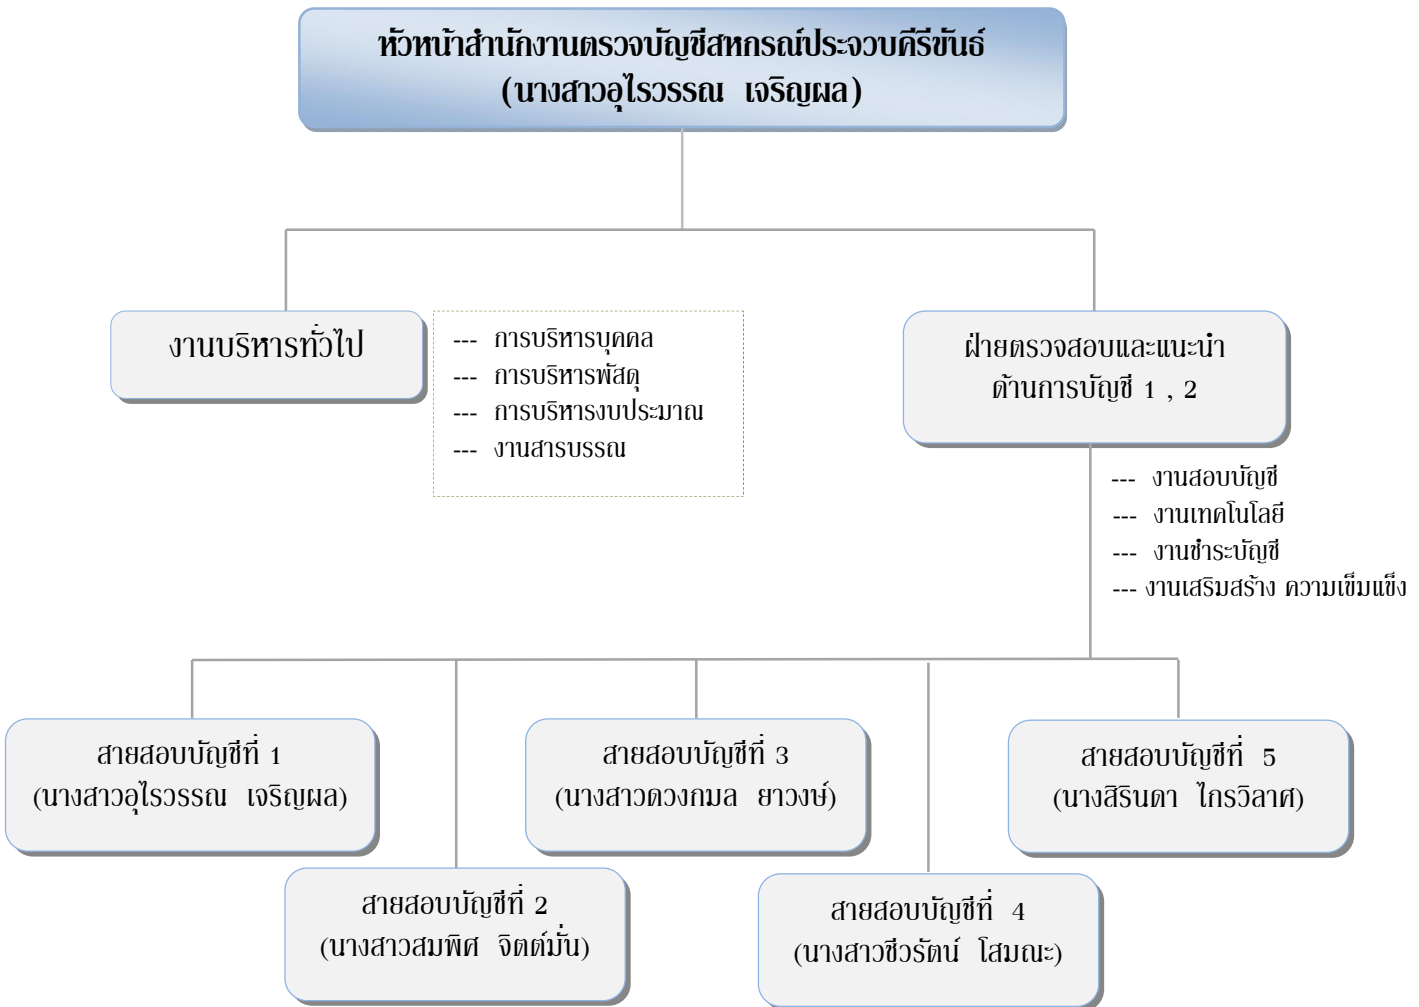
หัวหน้าสำนักงานตรวจบัญชีสหกรณ์ประจวบคีรีขันธ์
(นางสาวอุไรวรรณ เจริญผล)

งานบริหารทั่วไป

--- การบริหารบุคคล
--- การบริหารพัสดุ
--- การบริหารงบประมาณ
--- งานสารบรรณ

ฝ่ายตรวจสอบและแนะนำ
ด้านการบัญชี 1 , 2

--- งานสอบบัญชี
--- งานเทคโนโลยี
--- งานชำระบัญชี
--- งานเสริมสร้าง ความเข้มแข็ง

สายสอบบัญชีที่ 1
(นางสาวอุไรวรรณ เจริญผล)

สายสอบบัญชีที่ 3
(นางสาวดวงกมล ยาวงษ์)

สายสอบบัญชีที่ 5
(นางสิรินดา ไกรวิลาศ)

สายสอบบัญชีที่ 2
(นางสาวสมพิศ จิตต์มั่น)

สายสอบบัญชีที่ 4
(นางสาวชีวรัตน์ โสมณะ)